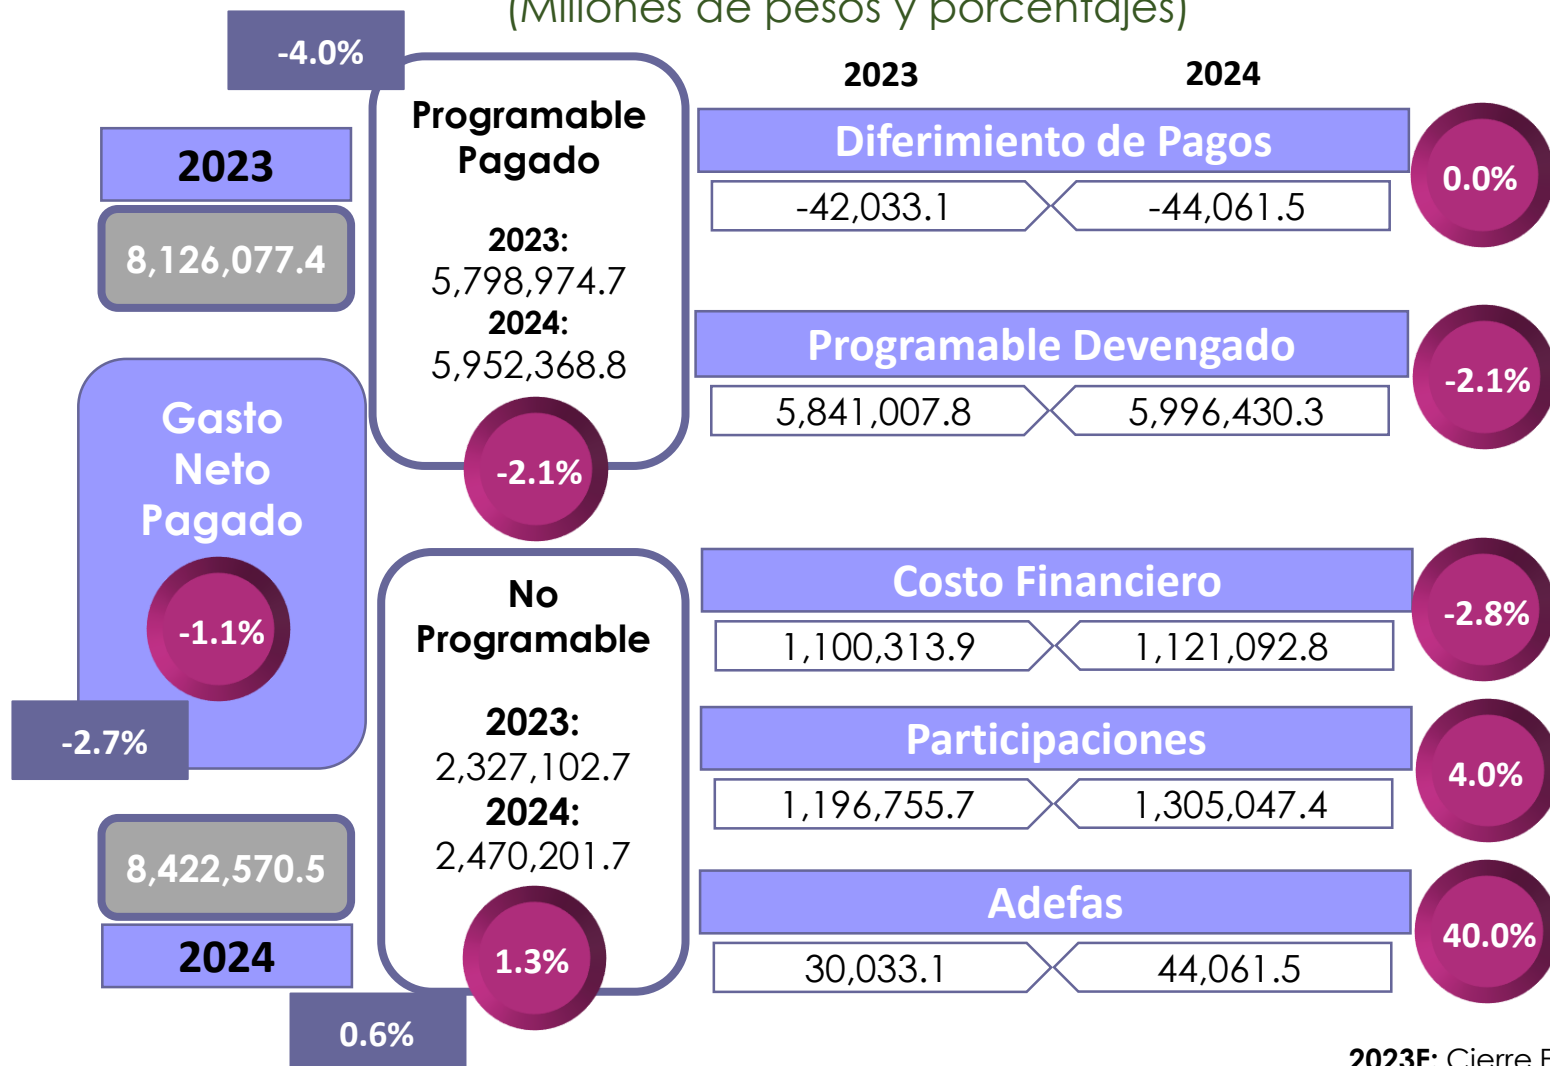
(Millones de pesos y porcentajes)

-4.0%

2023

8,126,077.4

Gasto Neto Pagado

-1.1%

-2.7%

8,422,570.5

2024

Programable Pagado

2023:
5,798,974.7
2024:
5,952,368.8

-2.1%

No Programable

2023:
2,327,102.7
2024:
2,470,201.7

1.3%

0.6%

2023

2024

Diferimiento de Pagos

-42,033.1

-44,061.5

0.0%

Programable Devengado

5,841,007.8

5,996,430.3

-2.1%

Costo Financiero

1,100,313.9

1,121,092.8

-2.8%

Participaciones

1,196,755.7

1,305,047.4

4.0%

Adefas

30,033.1

44,061.5

40.0%

2023E: Cierre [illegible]